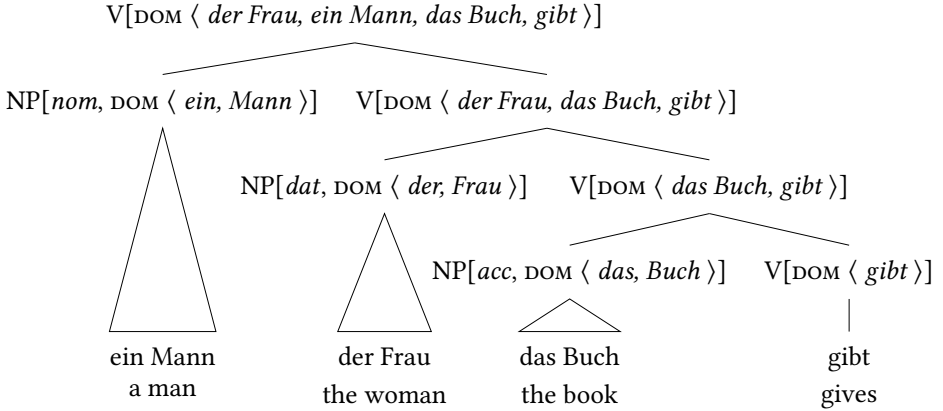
V[DOM ⟨ der Frau, ein Mann, das Buch, gibt ⟩]

NP[nom, DOM ⟨ ein, Mann ⟩]

V[DOM ⟨ der Frau, das Buch, gibt ⟩]

NP[dat, DOM ⟨ der, Frau ⟩]

V[DOM ⟨ das Buch, gibt ⟩]

NP[acc, DOM ⟨ das, Buch ⟩]

V[DOM ⟨ gibt ⟩]

ein Mann
a man

der Frau
the woman

das Buch
the book

gibt
gives